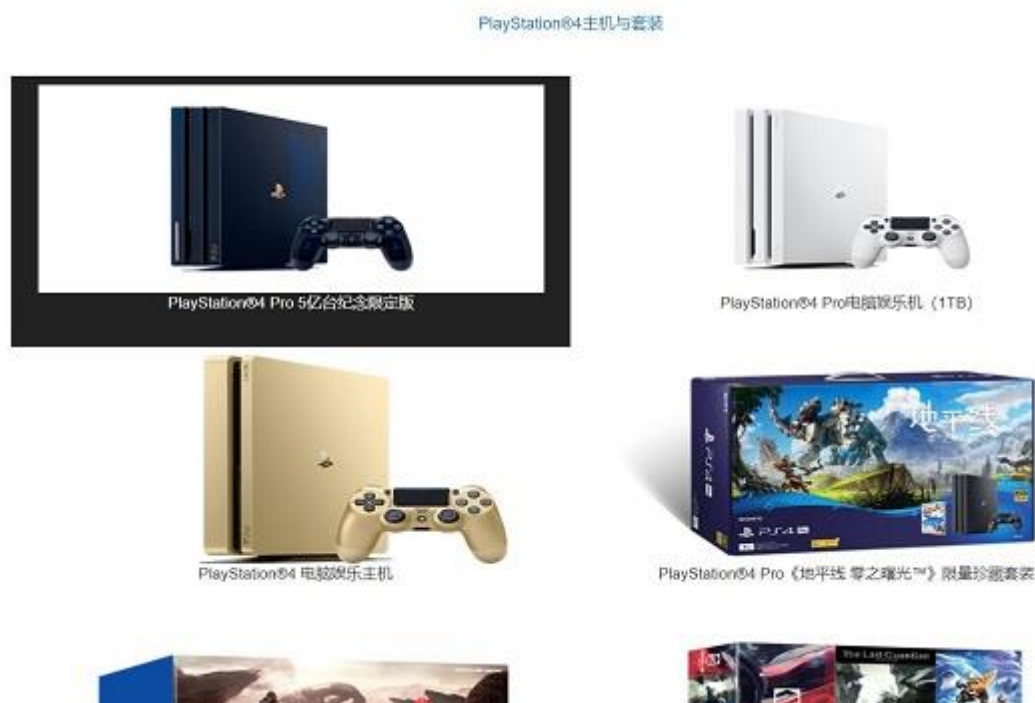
PlayStation®4主机与套装

PlayStation®4 Pro 5亿台纪念限定版

PlayStation®4 Pro电脑娱乐机（1TB）

PlayStation®4 电脑娱乐主机

地平线

PS4 Pro

PlayStation®4 Pro《地平线 零之曙光™》限量珍藏套装

The Last Guardian